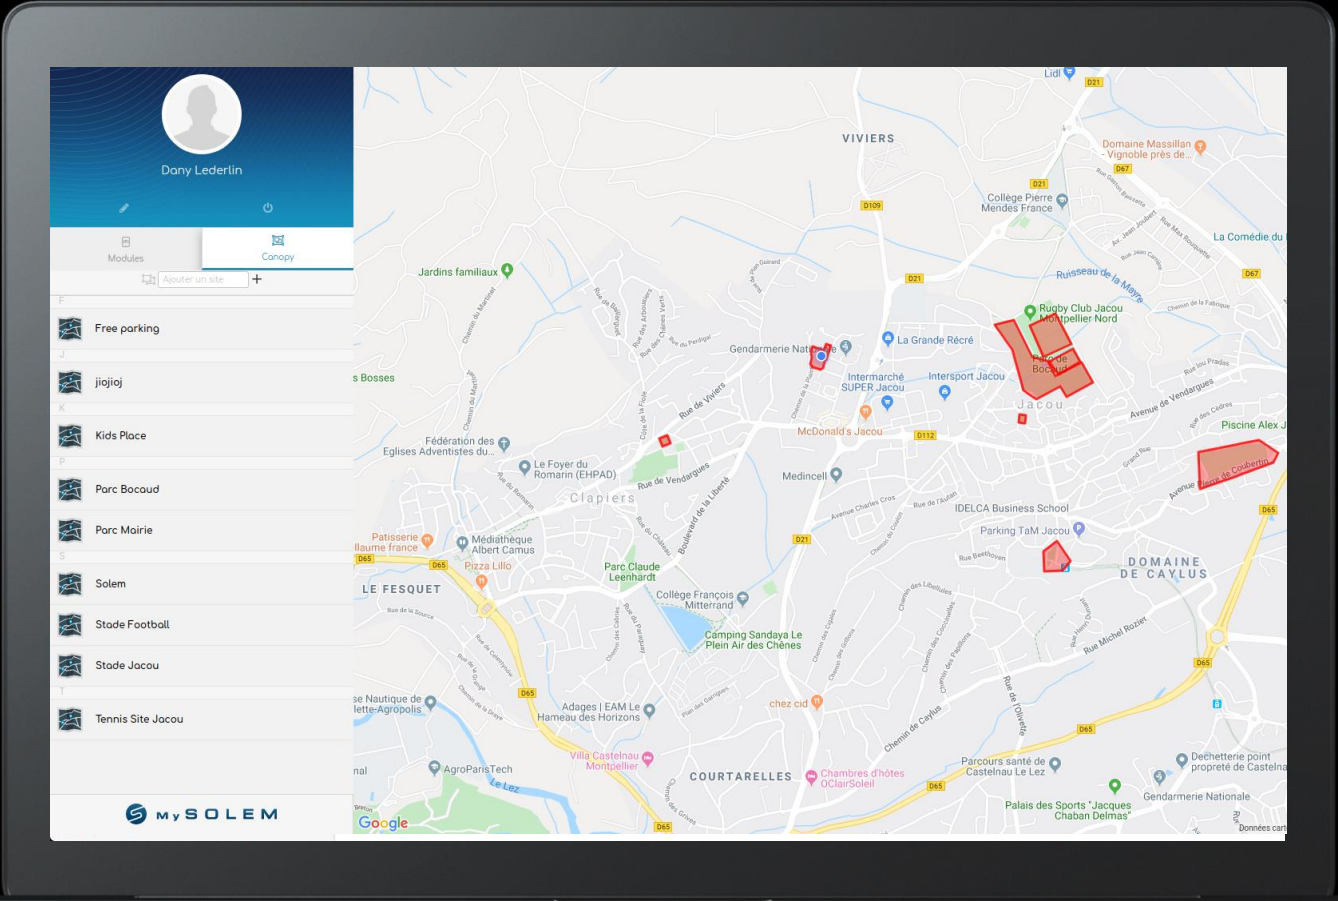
Dany Lederlin

Modules
Canopy

Ajouter un site +

F
Free parking
J
jiojioj
K
Kids Place
P
Parc Bocaud
Parc Mairie
S
Solem
Stade Football
Stade Jacou
T
Tennis Site Jacou

MySOLEM

Lidl
D21
VIVIERS
Domaine Massillan - Vignoble près de...
D67
D21
Collège Pierre Mendes France
D109
La Comédie du
D21
Ruisseau de la Mayre
D67
Jardins familiaux
Rugby Club Jacou Montpellier Nord
Gendarmerie Nationale
La Grande Récré
Parc de Bocaud
s Bosses
Intermarché SUPER Jacou
Intersport Jacou
Jacou
Avenue de Vendargues
Rue de Viviers
McDonald's Jacou
D112
Piscine Alex J
Fédération des Eglises Adventistes du...
Le Foyer du Romarin (EHPAD)
Rue de Vendargues
Medincell
Avenue Pierre de Coubertin
Clapiers
IDELCA Business School
Patisserie llaume france
Médiathèque Albert Camus
Boulevard de la Liberté
D21
Parking TaM Jacou
D65
D65
Pizza Lillo
Parc Claude Leenhardt
DOMAINE DE CAYLUS
LE FESQUET
Collège François Mitterrand
Camping Sandaya Le Plein Air des Chênes
Rue Michel Rozier
D65
D65
se Nautique de lette-Agropolis
Adages | EAM Le Hameau des Horizons
chez cid
Chemin de Caylus
Rue de l'Olivette
D65
Villa Castelnau Montpellier
nal
AgroParisTech
Le Lez
COURTARELLES
Chambres d'hôtes OClairSoleil
Parcours santé de Castelnau Le Lez
D65
Dechetterie point propreté de Castelna
Gendarmerie Nationale
Palais des Sports "Jacques Chaban Delmas"
Google
D65
Données cart